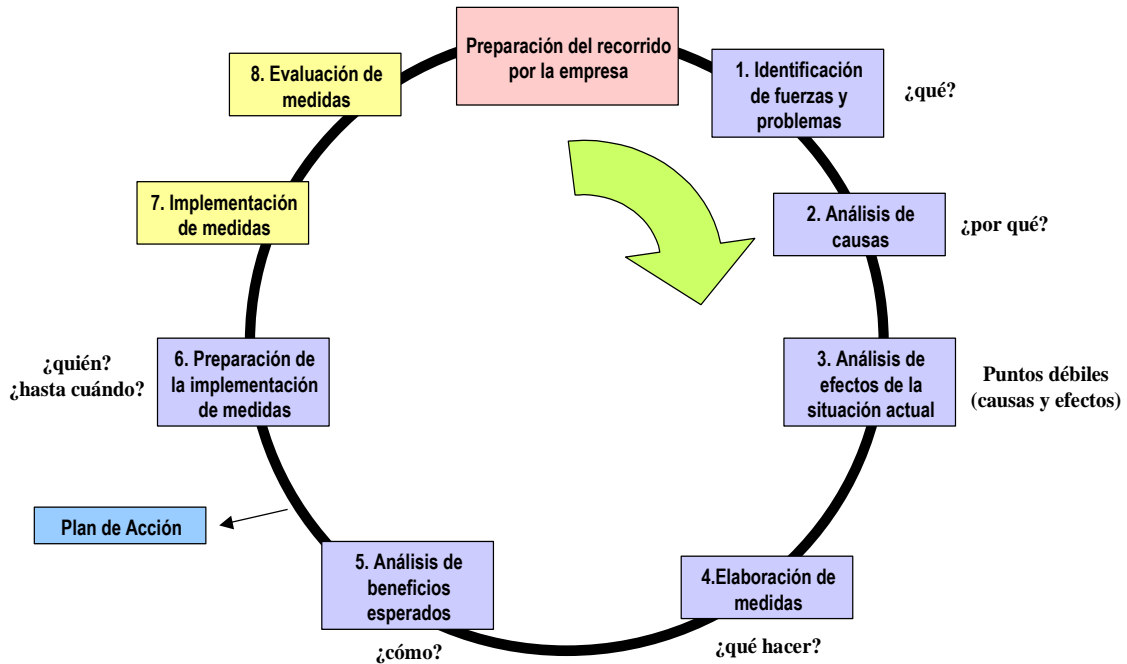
Preparación del recorrido por la empresa

1. Identificación de fuerzas y problemas

¿qué?

2. Análisis de causas

¿por qué?

3. Análisis de efectos de la situación actual

Puntos débiles (causas y efectos)

4.Elaboración de medidas

¿qué hacer?

5. Análisis de beneficios esperados

¿cómo?

Plan de Acción

6. Preparación de la implementación de medidas

¿quién? ¿hasta cuándo?

7. Implementación de medidas

8. Evaluación de medidas